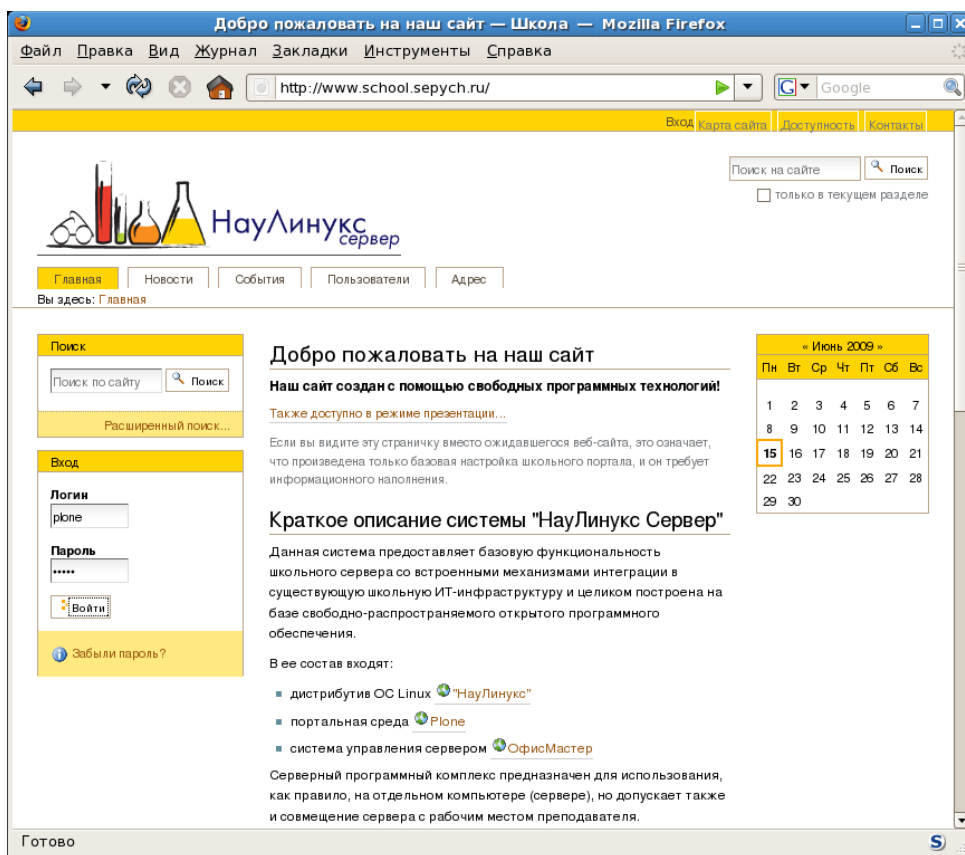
Добро пожаловать на наш сайт — Школа — Mozilla Firefox

Файл Правка Вид Журнал Закладки Инструменты Справка

http://www.school.sepych.ru/

Google

Вход Карта сайта Доступность Контакты

Поиск на сайте Поиск
только в текущем разделе

НауЛинукс сервер

Главная Новости События Пользователи Адрес

Вы здесь: Главная

Поиск
Поиск по сайту Поиск
Расширенный поиск...

Вход
Логин
plone
Пароль
•••••
Войти
Забыли пароль?

Добро пожаловать на наш сайт

Наш сайт создан с помощью свободных программных технологий!

Также доступно в режиме презентации...

Если вы видите эту страничку вместо ожидавшегося веб-сайта, это означает, что произведена только базовая настройка школьного портала, и он требует информационного наполнения.

Краткое описание системы "НауЛинукс Сервер"

Данная система предоставляет базовую функциональность школьного сервера со встроенными механизмами интеграции в существующую школьную ИТ-инфраструктуру и целиком построена на базе свободно-распространяемого открытого программного обеспечения.

В ее состав входят:

- дистрибутив ОС Linux "НауЛинукс"
- портальная среда Plone
- система управления сервером ОфисМастер

Серверный программный комплекс предназначен для использования, как правило, на отдельном компьютере (сервере), но допускает также и совмещение сервера с рабочим местом преподавателя.

« Июнь 2009 »

| Пн | Вт | Ср | Чт | Пт | Сб | Вс |
|---|---|---|---|---|---|---|
| 1 | 2 | 3 | 4 | 5 | 6 | 7 |
| 8 | 9 | 10 | 11 | 12 | 13 | 14 |
| 15 | 16 | 17 | 18 | 19 | 20 | 21 |
| 22 | 23 | 24 | 25 | 26 | 27 | 28 |
| 29 | 30 | | | | | |

Готово